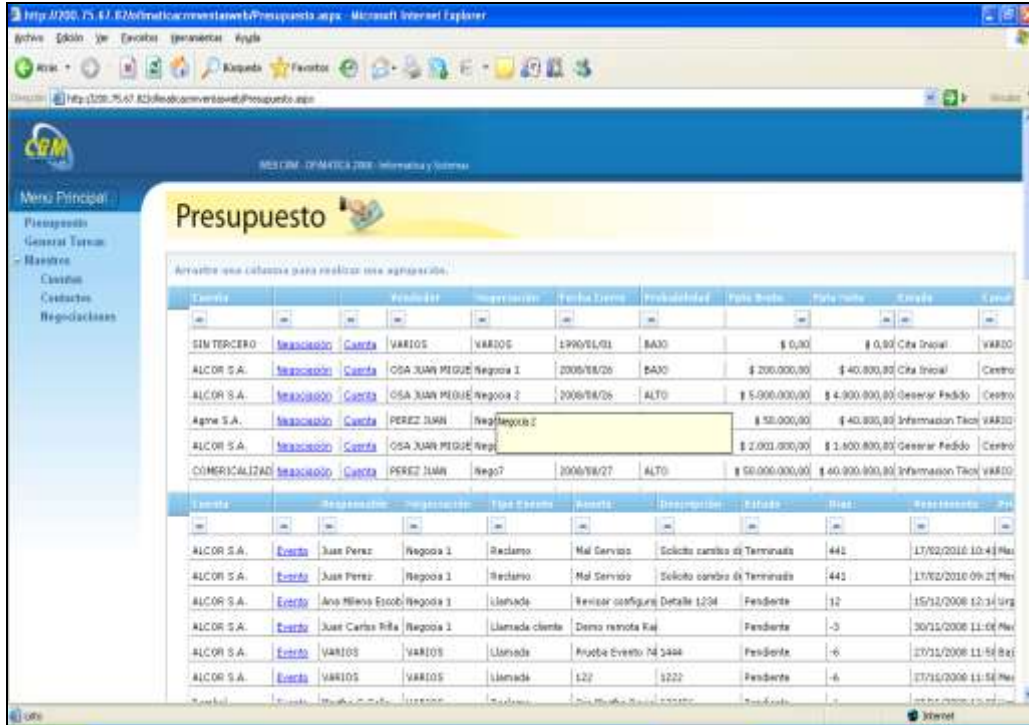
http://200.75.67.82/ofimaticacrmventasweb/Presupuesto.aspx - Microsoft Internet Explorer

Archivo Edición Ver Favoritos Herramientas Ayuda

Atrás Búsqueda Favoritos

Dirección http://200.75.67.82/ofimaticacrmventasweb/Presupuesto.aspx

Ir Vínculos

CRM

WEB CRM - OFIMATICA 2008 - Informatica y Sistemas

Menú Principal
Presupuesto
Generar Tareas
- Maestros
Cuentas
Contactos
Negociaciones

Presupuesto

Arrastre una columna para realizar una agrupación.

| Cuenta | | | Vendedor | Negociación | Fecha Cierre | Probabilidad | Valor Bruto | Valor Neto | Estado | Canal |
|---|---|---|---|---|---|---|---|---|---|---|
| SIN TERCERO | Negociación | Cuenta | VARIOS | VARIOS | 1990/01/01 | BAJO | $ 0,00 | $ 0,00 | Cita Inicial | VARIO |
| ALCOR S.A. | Negociación | Cuenta | OSA JUAN MIGUE | Negocia 1 | 2008/08/26 | BAJO | $ 200.000,00 | $ 40.800,00 | Cita Inicial | Centro |
| ALCOR S.A. | Negociación | Cuenta | OSA JUAN MIGUE | Negocia 2 | 2008/08/26 | ALTO | $ 5.000.000,00 | $ 4.800.000,00 | Generar Pedido | Centro |
| Agme S.A. | Negociación | Cuenta | PEREZ JUAN | Neg Negocia 2 | | | $ 50.000,00 | $ 40.800,00 | Informacion Tiicn | VARIO |
| ALCOR S.A. | Negociación | Cuenta | OSA JUAN MIGUE | Neg | | | $ 2.001.000,00 | $ 1.600.800,00 | Generar Pedido | Centro |
| COMERCIALIZAD | Negociación | Cuenta | PEREZ JUAN | Nego7 | 2008/08/27 | ALTO | $ 50.000.000,00 | $ 40.000.000,00 | Informacion Tiicn | VARIO |

| Cuenta | | Responsable | Negociación | Tipo Evento | Asunto | Descripción | Estado | Días | Vencimiento | Pri |
|---|---|---|---|---|---|---|---|---|---|---|
| ALCOR S.A. | Evento | Juan Perez | Negocia 1 | Reclamo | Mal Servicio | Solicito cambio de | Terminado | 441 | 17/02/2010 10:41 | Me |
| ALCOR S.A. | Evento | Juan Perez | Negocia 1 | Reclamo | Mal Servicio | Solicito cambio de | Terminado | 441 | 17/02/2010 09:25 | Me |
| ALCOR S.A. | Evento | Ana Milena Escob | Negocia 1 | Llamada | Revisar configura | Detalle 1234 | Pendiente | 12 | 15/12/2008 12:14 | Urg |
| ALCOR S.A. | Evento | Juan Carlos Rifa | Negocia 1 | Llamada cliente | Demo remota Ka | | Pendiente | -3 | 30/11/2008 11:08 | Me |
| ALCOR S.A. | Evento | VARIOS | VARIOS | Llamada | Prueba Evento 74 | 1444 | Pendiente | -6 | 27/11/2008 11:58 | Baj |
| ALCOR S.A. | Evento | VARIOS | VARIOS | Llamada | 122 | 1222 | Pendiente | -6 | 27/11/2008 11:58 | Me |

Listo

Internet